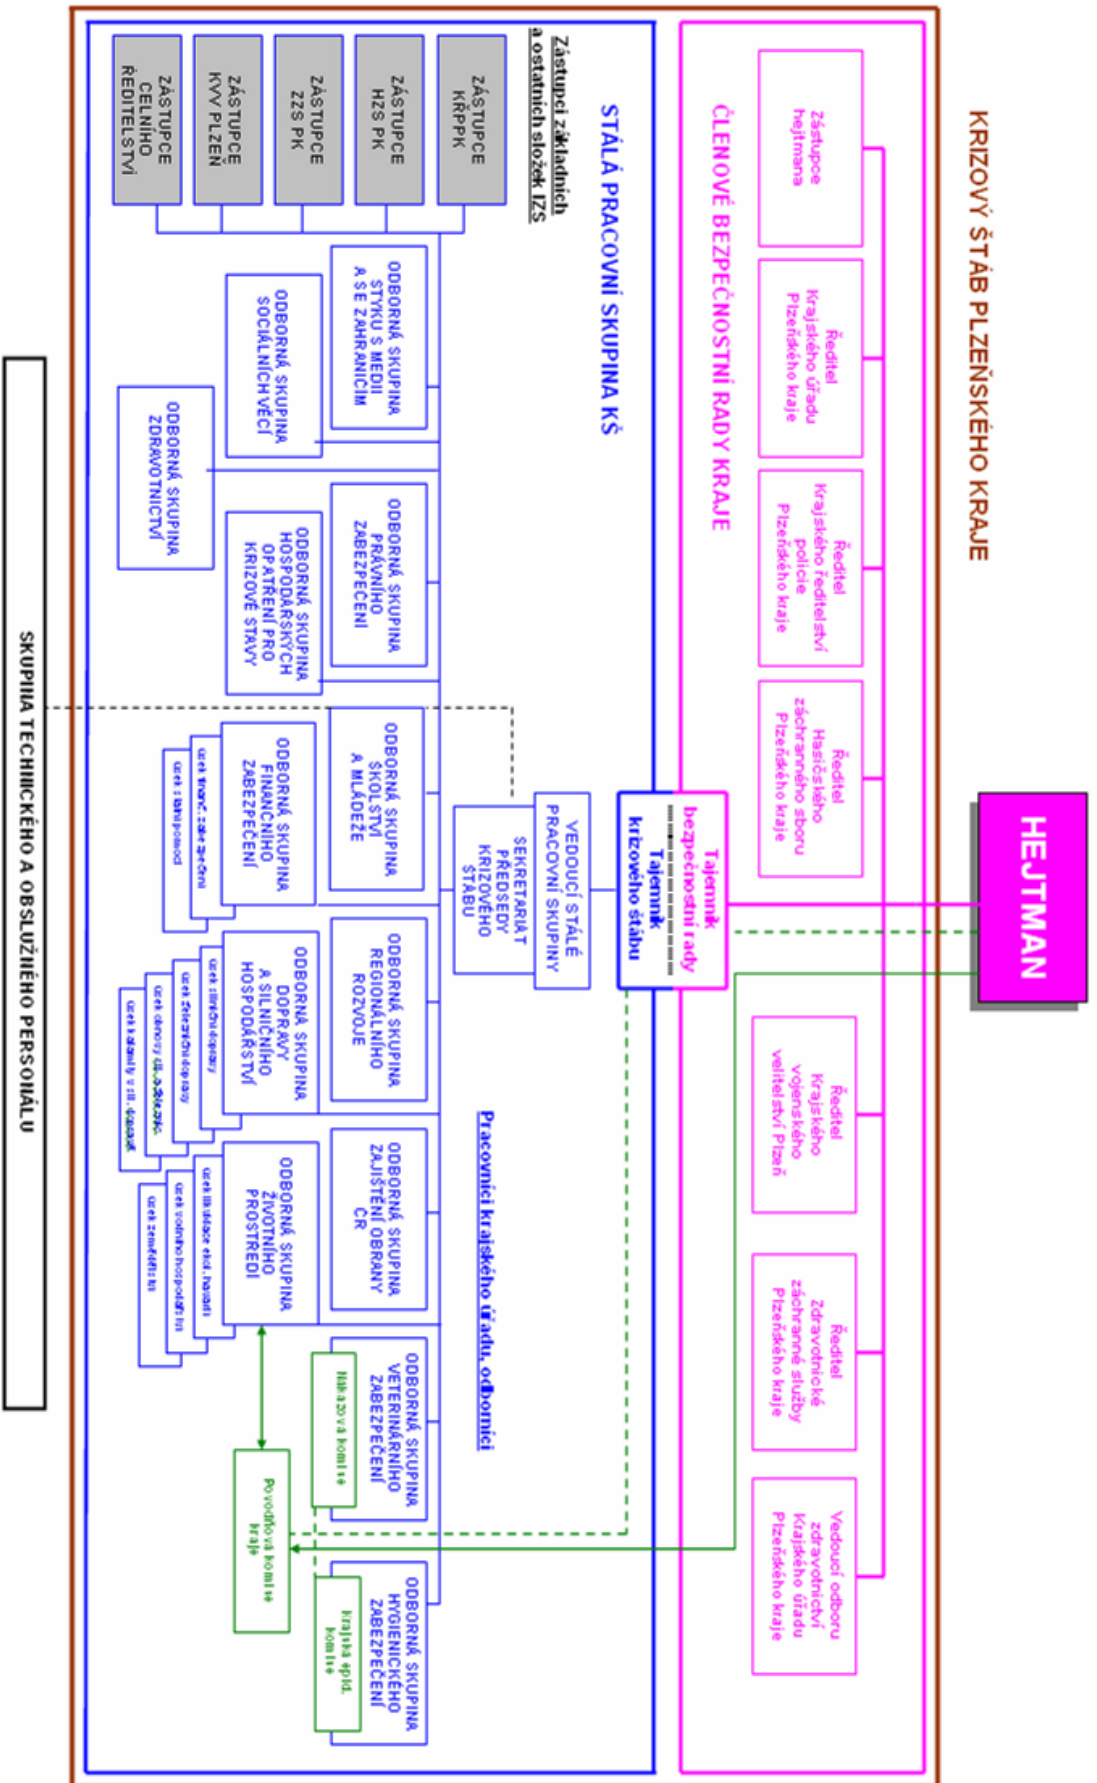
KRIZOVÝ ŠTÁB PLZEŇSKÉHO KRAJE

HEJTMAN

ČLENOVÉ BEZPEČNOSTNÍ RADY KRAJE

zástupce hejtmana

Ředitel Krajského úřadu Plzeňského kraje

Ředitel Krajského ředitelství policie Plzeňského kraje

Ředitel Hasičského záchranného sboru Plzeňského kraje

Ředitel Krajského vojenského velitelství Plzeň

Ředitel Zdravotnické záchranné služby Plzeňského kraje

Vedoucí odboru zdravotnictví Krajského úřadu Plzeňského kraje

Tajemník bezpečnostní rady

Tajemník krizového štábu

STÁLÁ PRACOVNÍ SKUPINA KŠ

Zástupci základních a ostatních složek IZS

ZÁSTUPCE KŘPPK

ZÁSTUPCE HZS PK

ZÁSTUPCE ZZS PK

ZÁSTUPCE KVV PLZEŇ

ZÁSTUPCE CELNÍHO ŘEDITELSTVÍ

VEDOUCÍ STÁLÉ PRACOVNÍ SKUPINY

SEKRETARIÁT PŘEDSEDY KRIZOVÉHO ŠTÁBU

Pracovníci krajského úřadu, odborníci

ODBORNÁ SKUPINA STYKU S MÉDII A SE ZAHRANIČÍM

ODBORNÁ SKUPINA SOCIÁLNÍCH VĚCÍ

ODBORNÁ SKUPINA ZDRAVOTNICTVÍ

ODBORNÁ SKUPINA PRÁVNÍHO ZABEZPEČENÍ

ODBORNÁ SKUPINA HOSPODÁŘSKÝCH OPATŘENÍ PRO KRIZOVÉ STAVY

ODBORNÁ SKUPINA ŠKOLSTVÍ A MLÁDEŽE

ODBORNÁ SKUPINA FINANČNÍHO ZABEZPEČENÍ

úsek finanč. zabezpečení

úsek státní pomoci

ODBORNÁ SKUPINA REGIONÁLNÍHO ROZVOJE

ODBORNÁ SKUPINA DOPRAVY A SILNIČNÍHO HOSPODÁŘSTVÍ

úsek silniční dopravy

úsek železniční dopravy

úsek obnovy sil. a železnic

úsek kapacity sil. dopravy

ODBORNÁ SKUPINA ZAJIŠTĚNÍ OBRANY ČR

ODBORNÁ SKUPINA ŽIVOTNÍHO PROSTŘEDÍ

úsek likvidace ekol. havárií

úsek vodního hospodářství

úsek zemědělství

ODBORNÁ SKUPINA VETERINÁRNÍHO ZABEZPEČENÍ

Nákazová komise

Povodňová komise kraje

ODBORNÁ SKUPINA HYGIENICKÉHO ZABEZPEČENÍ

Krajská epid. komise

SKUPINA TECHNICKÉHO A OBSLUŽNÉHO PERSONÁLU